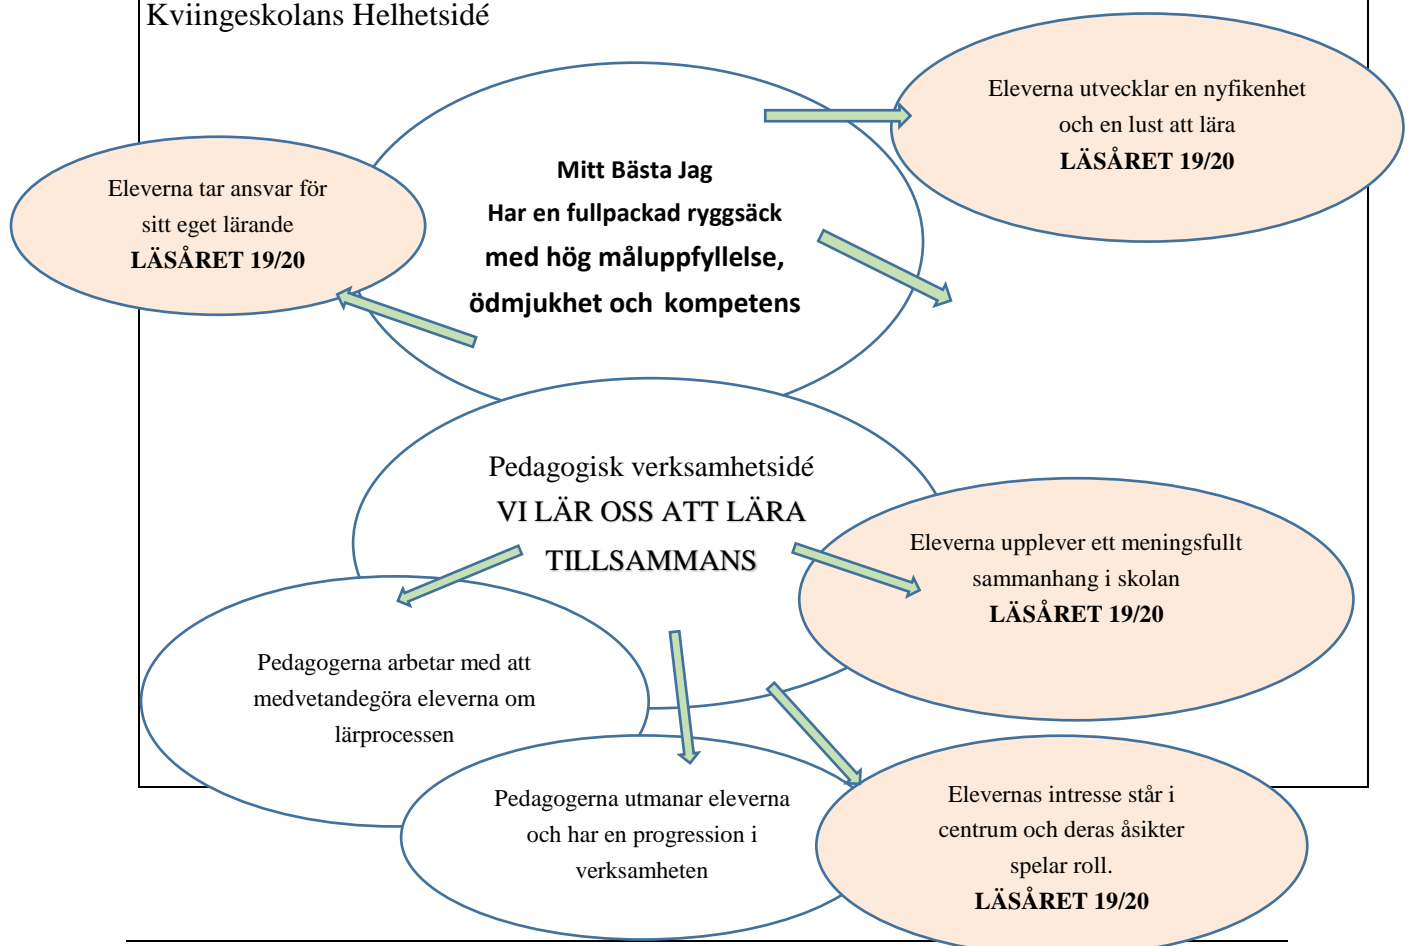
Kviingeskolans Helhetsidé

Eleverna tar ansvar för sitt eget lärande
LÄSÅRET 19/20

Mitt Bästa Jag
Har en fullpackad ryggsäck
med hög måluppfyllelse,
ödmjukhet och kompetens

Eleverna utvecklar en nyfikenhet och en lust att lära
LÄSÅRET 19/20

Pedagogisk verksamhetsidé
VI LÄR OSS ATT LÄRA TILLSAMMANS

Eleverna upplever ett meningsfullt sammanhang i skolan
LÄSÅRET 19/20

Pedagogerna arbetar med att medvetandegöra eleverna om lärprocessen

Pedagogerna utmanar eleverna och har en progression i verksamheten

Elevernas intresse står i centrum och deras åsikter spelar roll.
LÄSÅRET 19/20